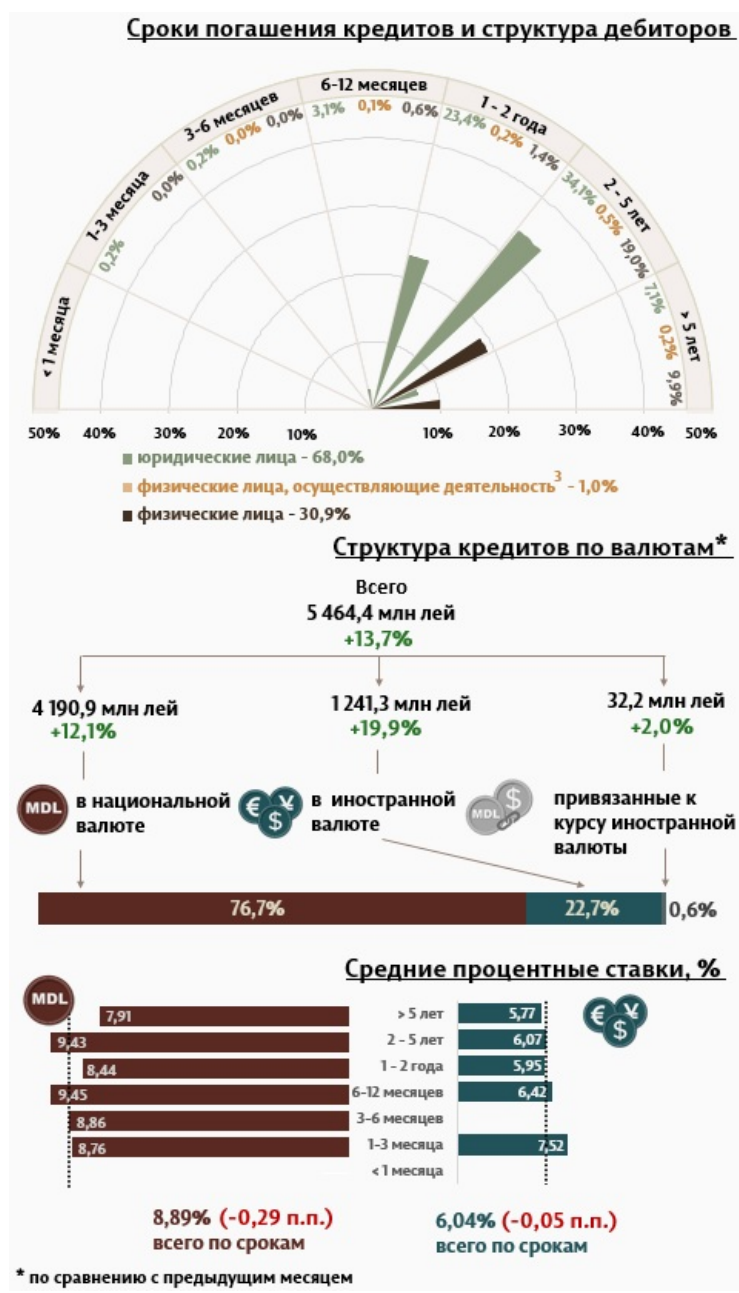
Сроки погашения кредитов и структура дебиторов

< 1 месяца
1-3 месяца
0,2%
3-6 месяцев
0,0% 0,2% 0,0% 0,0%
6-12 месяцев
3,1% 0,1% 0,6%
1 - 2 года
23,4% 0,2% 1,4%
2 - 5 лет
34,1% 0,5% 19,0%
> 5 лет
7,1% 0,2% 9,9%

50% 40% 30% 20% 10% 10% 20% 30% 40% 50%

юридические лица - 68,0%
физические лица, осуществляющие деятельность$^3$ - 1,0%
физические лица - 30,9%

Структура кредитов по валютам*

Всего
5 464,4 млн лей
+13,7%

4 190,9 млн лей
+12,1%
MDL в национальной валюте

1 241,3 млн лей
+19,9%
в иностранной валюте

32,2 млн лей
+2,0%
привязанные к курсу иностранной валюты

76,7% 22,7% 0,6%

Средние процентные ставки, %

MDL

| | | |
|---|---|---|
| 7,91 | > 5 лет | 5,77 |
| 9,43 | 2 - 5 лет | 6,07 |
| 8,44 | 1 - 2 года | 5,95 |
| 9,45 | 6-12 месяцев | 6,42 |
| 8,86 | 3-6 месяцев | |
| 8,76 | 1-3 месяца | 7,52 |
| | < 1 месяца | |

8,89% (-0,29 п.п.)
всего по срокам

6,04% (-0,05 п.п.)
всего по срокам

* по сравнению с предыдущим месяцем